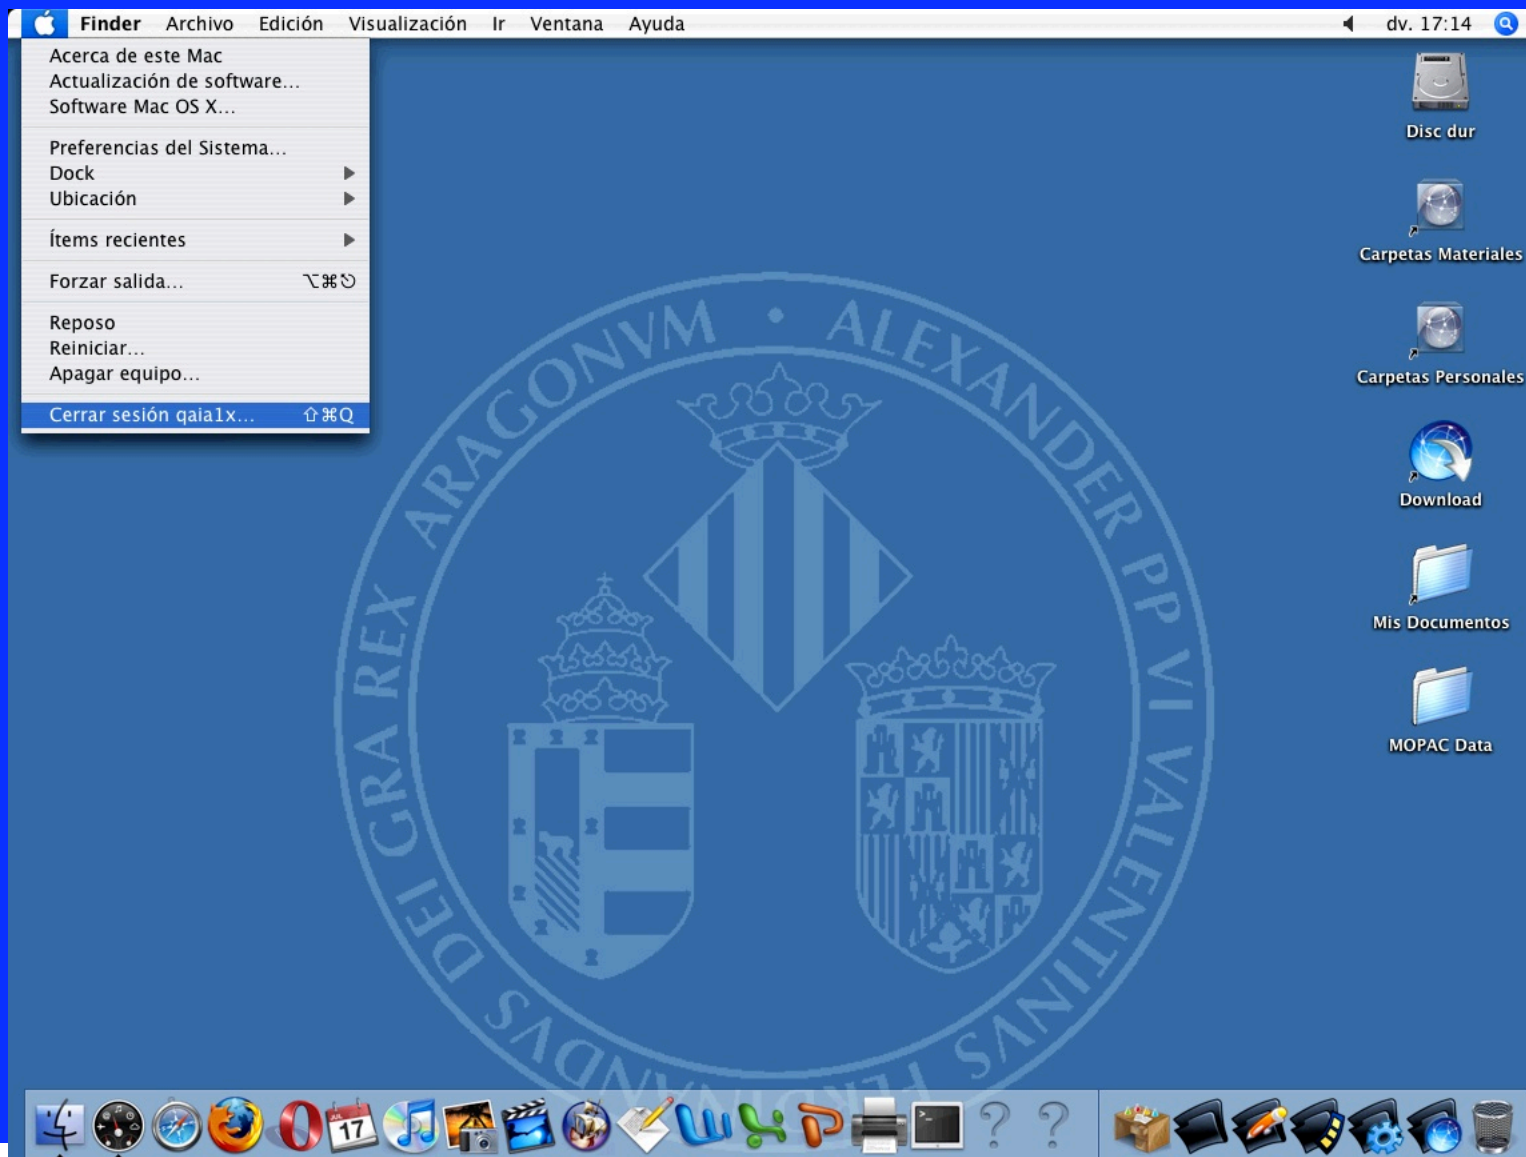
Finder Archivo Edición Visualización Ir Ventana Ayuda dv. 17:14

Acerca de este Mac
Actualización de software...
Software Mac OS X...

Preferencias del Sistema...
Dock
Ubicación

Ítems recientes

Forzar salida... ⌥⌘⎋

Reposo
Reiniciar...
Apagar equipo...

Cerrar sesión qaia1x... ⇧⌘Q

Disc dur
Carpetas Materiales
Carpetas Personales
Download
Mis Documentos
MOPAC Data

ARAGONVM • ALEXANDER PP VI VALENTINVS FERDINANDVS DEI GRA REX

17